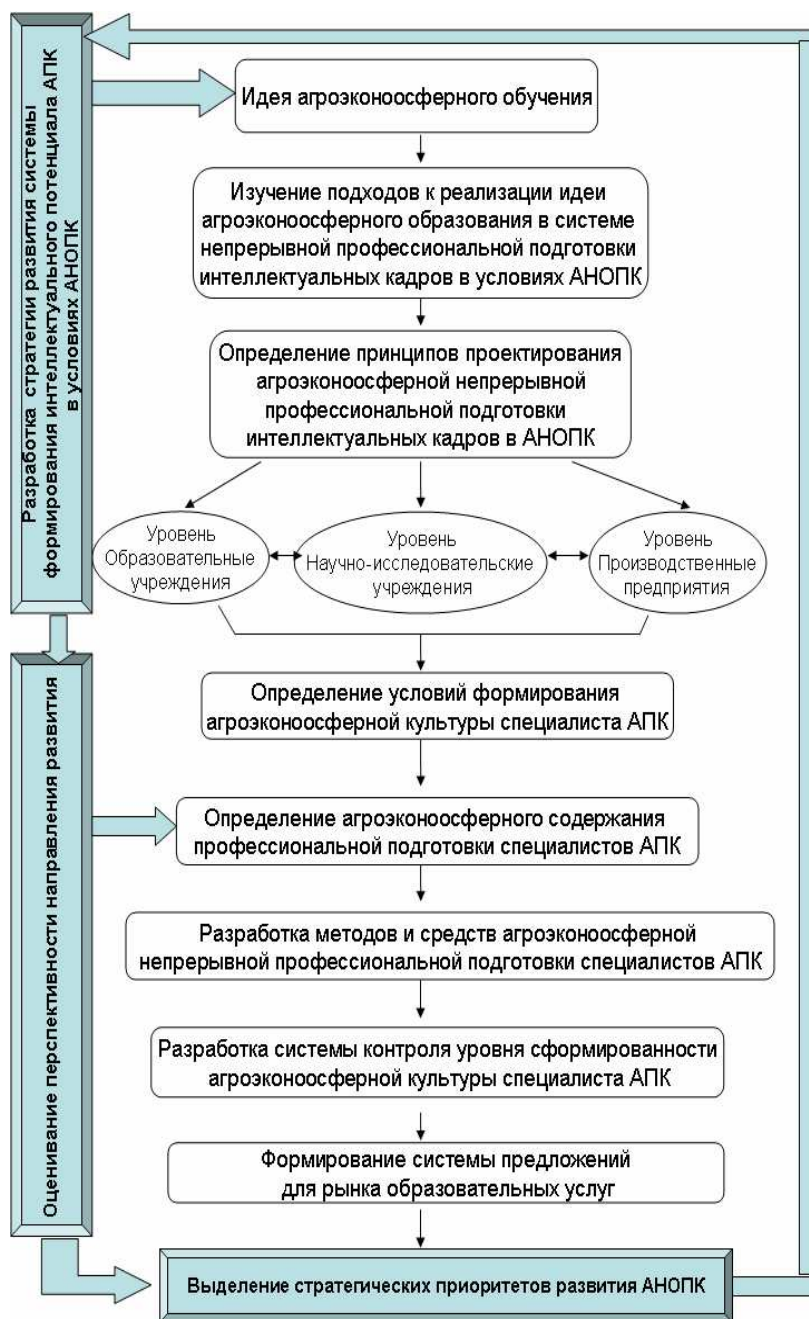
Разработка стратегии развития системы формирования интеллектуального потенциала АПК в условиях АНОПК

Идея агроэконоосферного обучения

Изучение подходов к реализации идеи агроэконоосферного образования в системе непрерывной профессиональной подготовки интеллектуальных кадров в условиях АНОПК

Определение принципов проектирования агроэконоосферной непрерывной профессиональной подготовки интеллектуальных кадров в АНОПК

Уровень Образовательные учреждения

Уровень Научно-исследовательские учреждения

Уровень Производственные предприятия

Оценивание перспективности направления развития

Определение условий формирования агроэконоосферной культуры специалиста АПК

Определение агроэконоосферного содержания профессиональной подготовки специалистов АПК

Разработка методов и средств агроэконоосферной непрерывной профессиональной подготовки специалистов АПК

Разработка системы контроля уровня сформированности агроэконоосферной культуры специалиста АПК

Формирование системы предложений для рынка образовательных услуг

Выделение стратегических приоритетов развития АНОПК